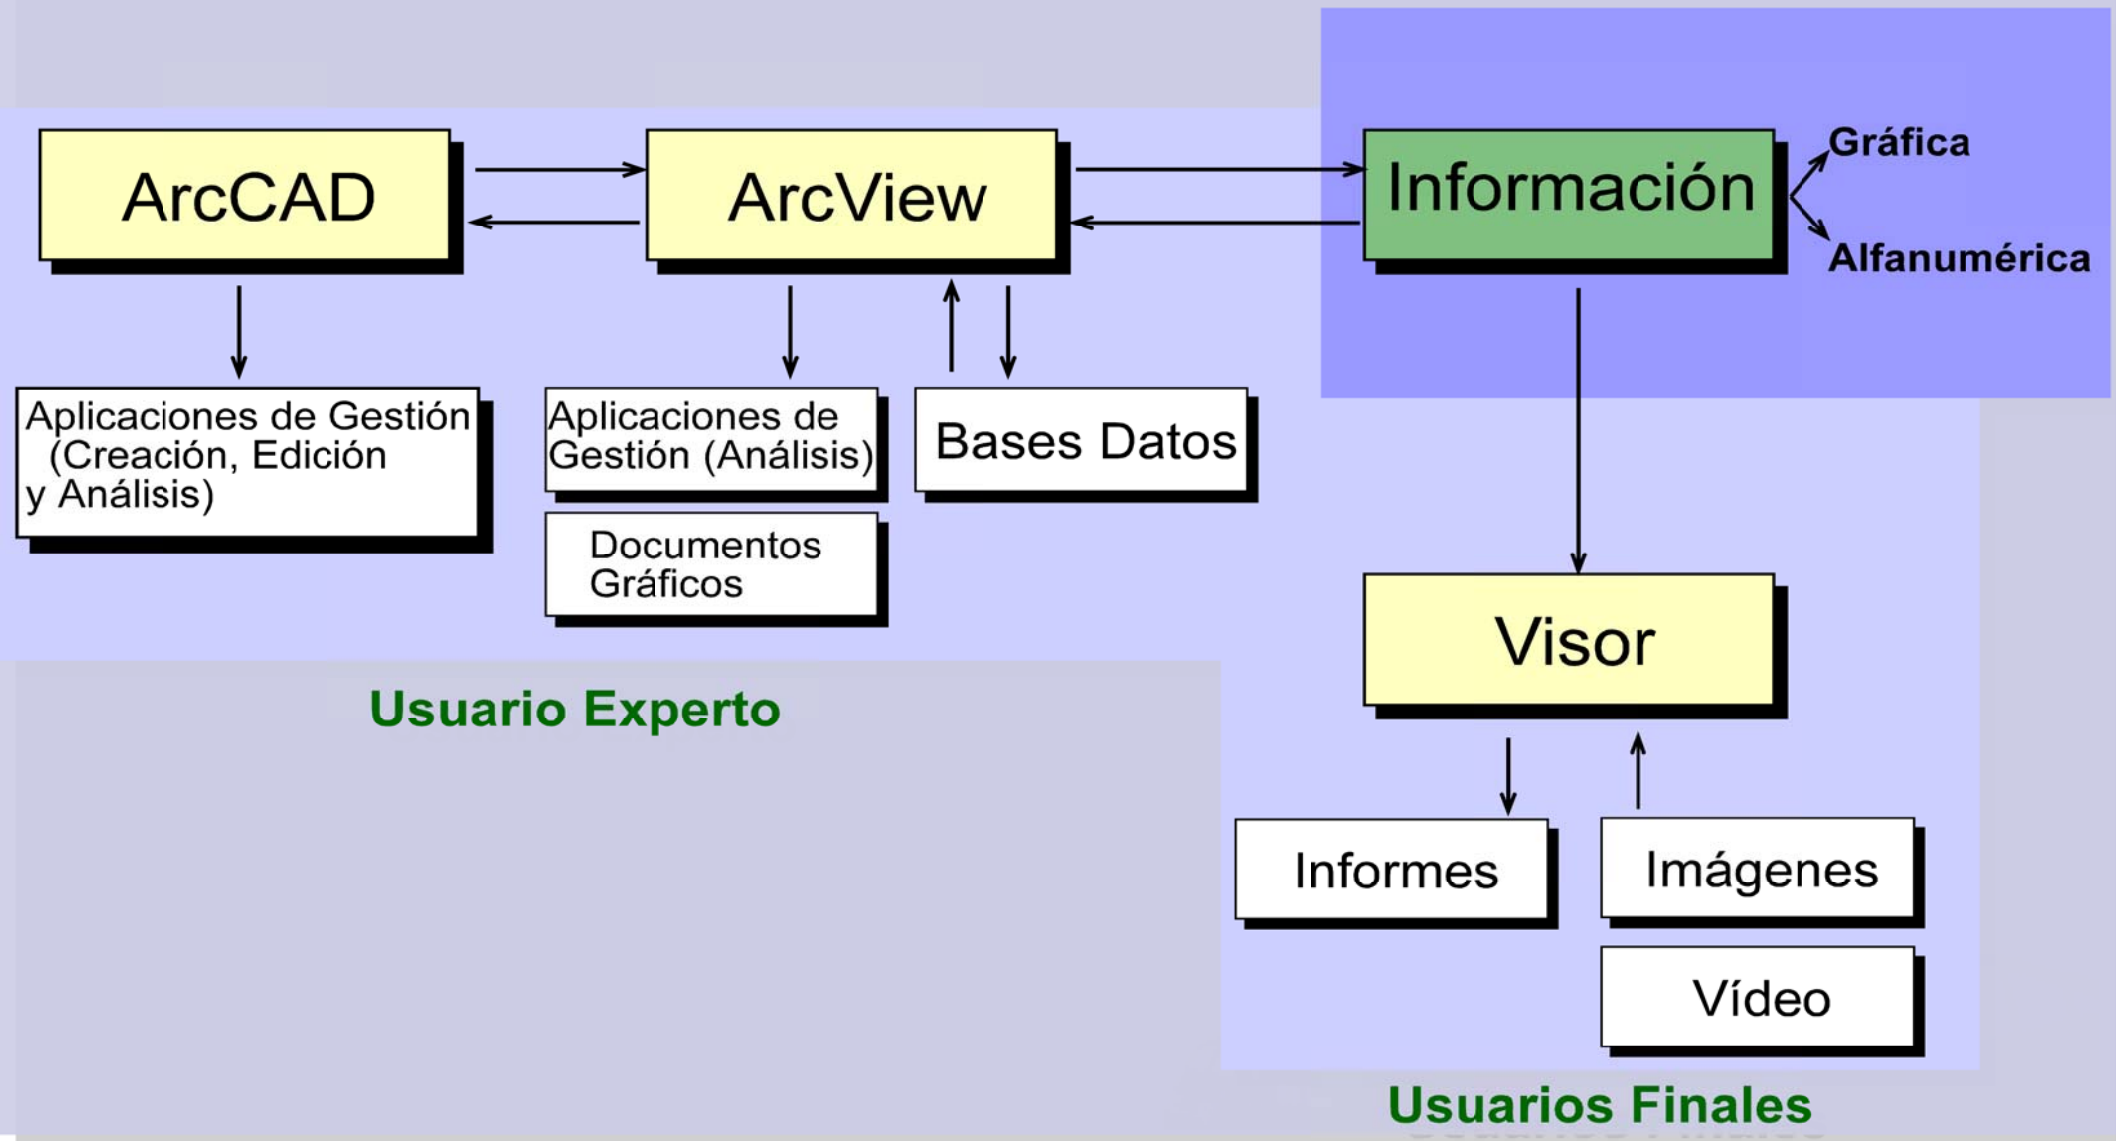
ArcCAD

ArcView

Información

Gráfica

Alfanumérica

Aplicaciones de Gestión (Creación, Edición y Análisis)

Aplicaciones de Gestión (Análisis)

Bases Datos

Documentos Gráficos

Visor

Usuario Experto

Informes

Imágenes

Vídeo

Usuarios Finales